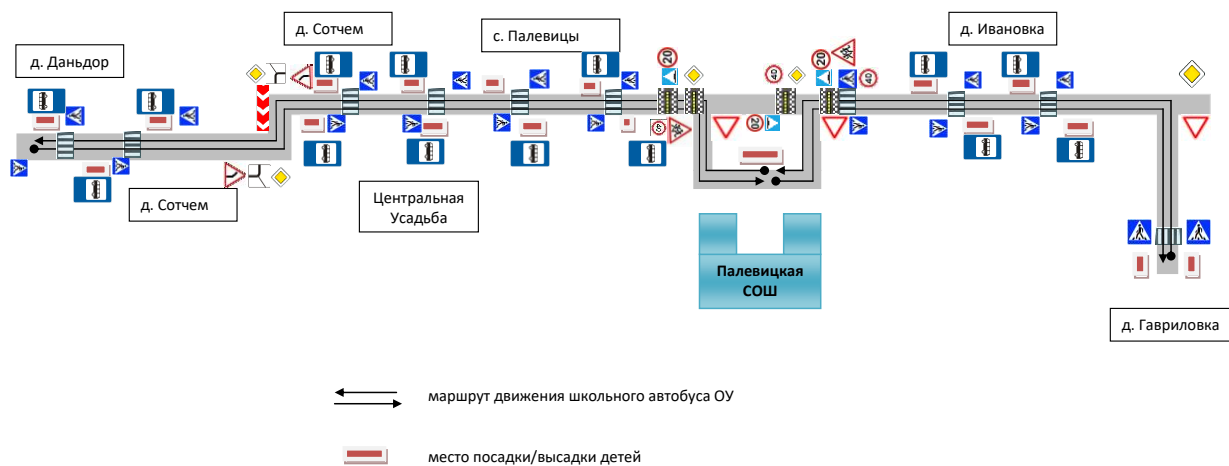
д. Даньдор

д. Сотчем

с. Палевицы

д. Ивановка

20

40

20

40

40

20

д. Сотчем

Центральная Усадьба

Палевицкая СОШ

д. Гавриловка

маршрут движения школьного автобуса ОУ

место посадки/высадки детей